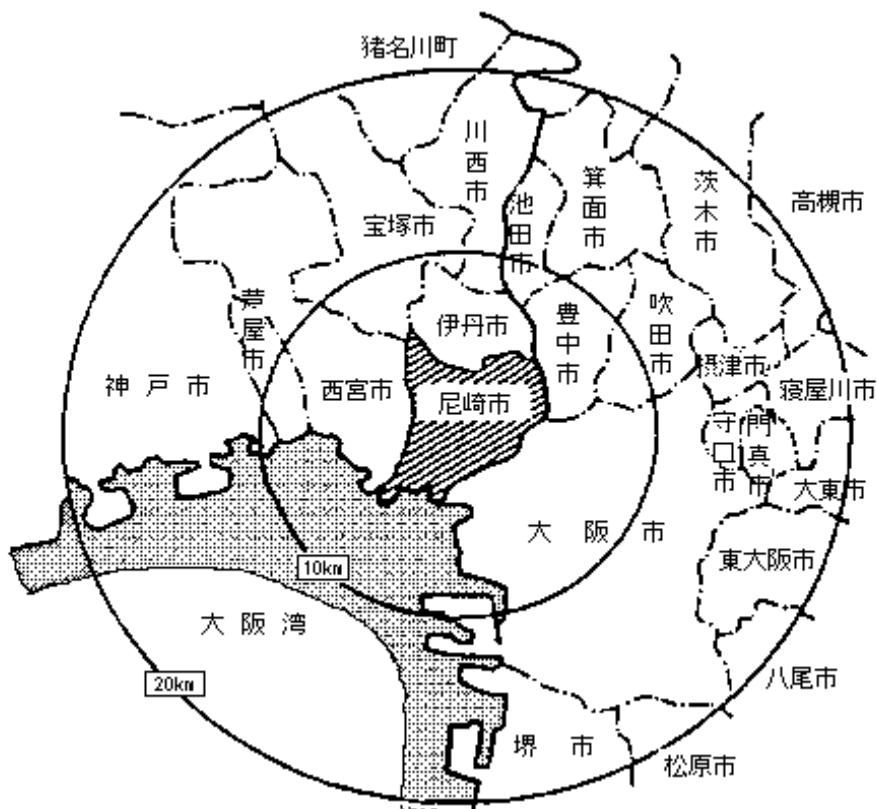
猪名川町

川西市

池田市

箕面市

茨木市

高槻市

宝塚市

芦屋市

伊丹市

豊中市

吹田市

摂津市

寝屋川市

神戸市

西宮市

尼崎市

守口市

門真市

大東市

大阪市

10km

東大阪市

大阪湾

20km

八尾市

堺市

松原市